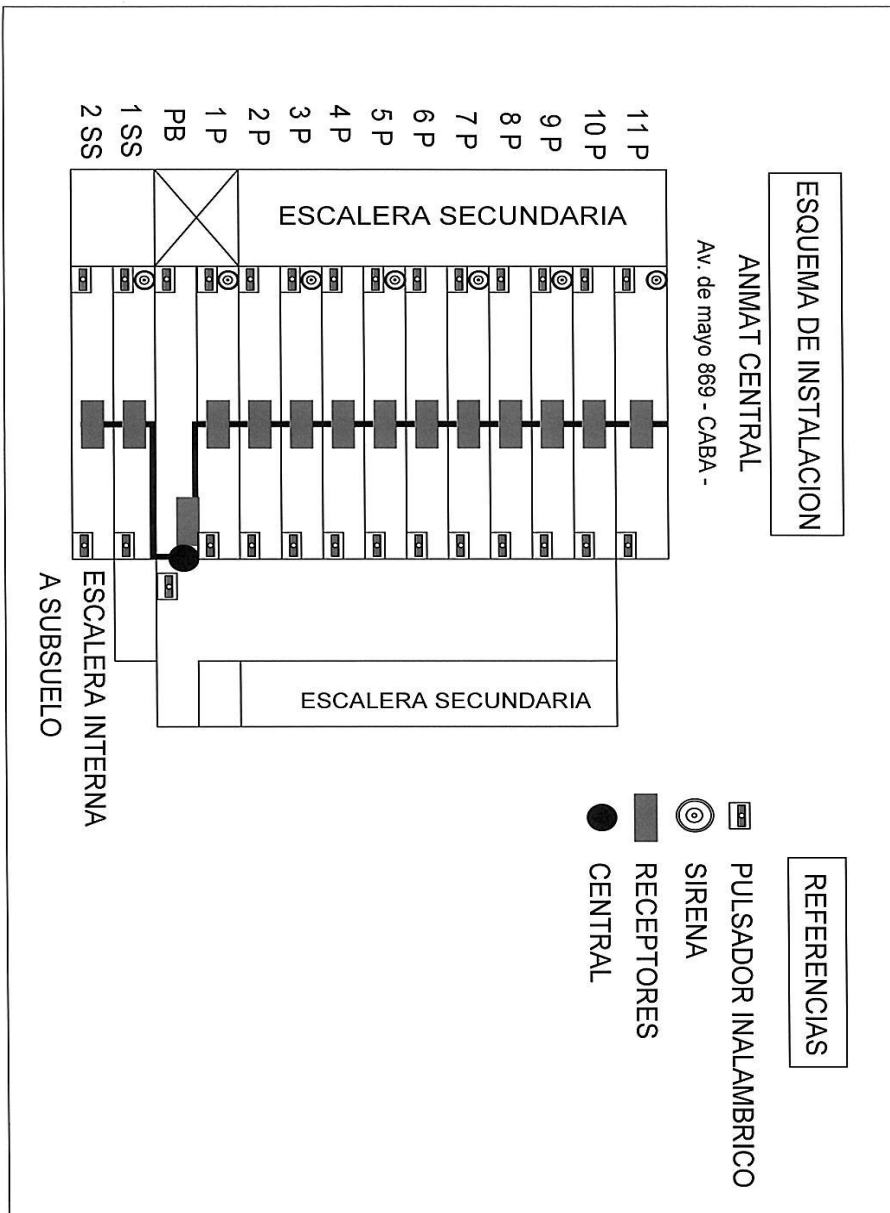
ESQUEMA DE INSTALACION

ANMAT CENTRAL

Av. de mayo 869 - CABA -

11 P
10 P
9 P
8 P
7 P
6 P
5 P
4 P
3 P
2 P
1 P
PB
1 SS
2 SS

ESCALERA SECUNDARIA

ESCALERA SECUNDARIA

ESCALERA INTERNA
A SUBSUELO

REFERENCIAS

PULSADOR INALAMBRICO

SIRENA

RECEPTORES

CENTRAL